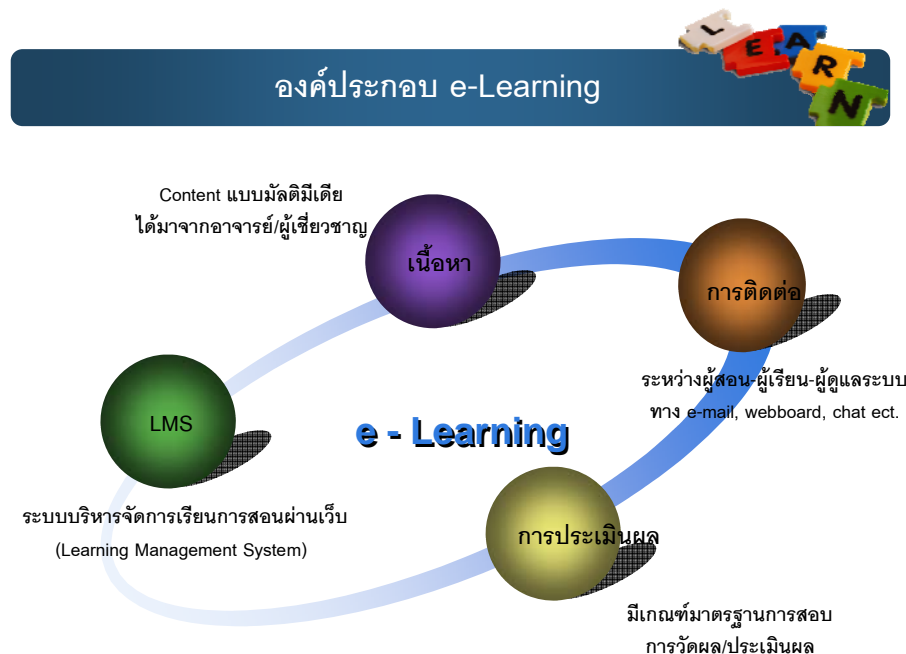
องค์ประกอบ e-Learning

L E A R N

Content แบบมัลติมีเดีย
ได้มาจากอาจารย์/ผู้เชี่ยวชาญ

เนื้อหา

การติดต่อ

ระหว่างผู้สอน-ผู้เรียน-ผู้ดูแลระบบ
ทาง e-mail, webboard, chat ect.

LMS

e - Learning

ระบบบริหารจัดการเรียนการสอนผ่านเว็บ
(Learning Management System)

การประเมินผล

มีเกณฑ์มาตรฐานการสอบ
การวัดผล/ประเมินผล